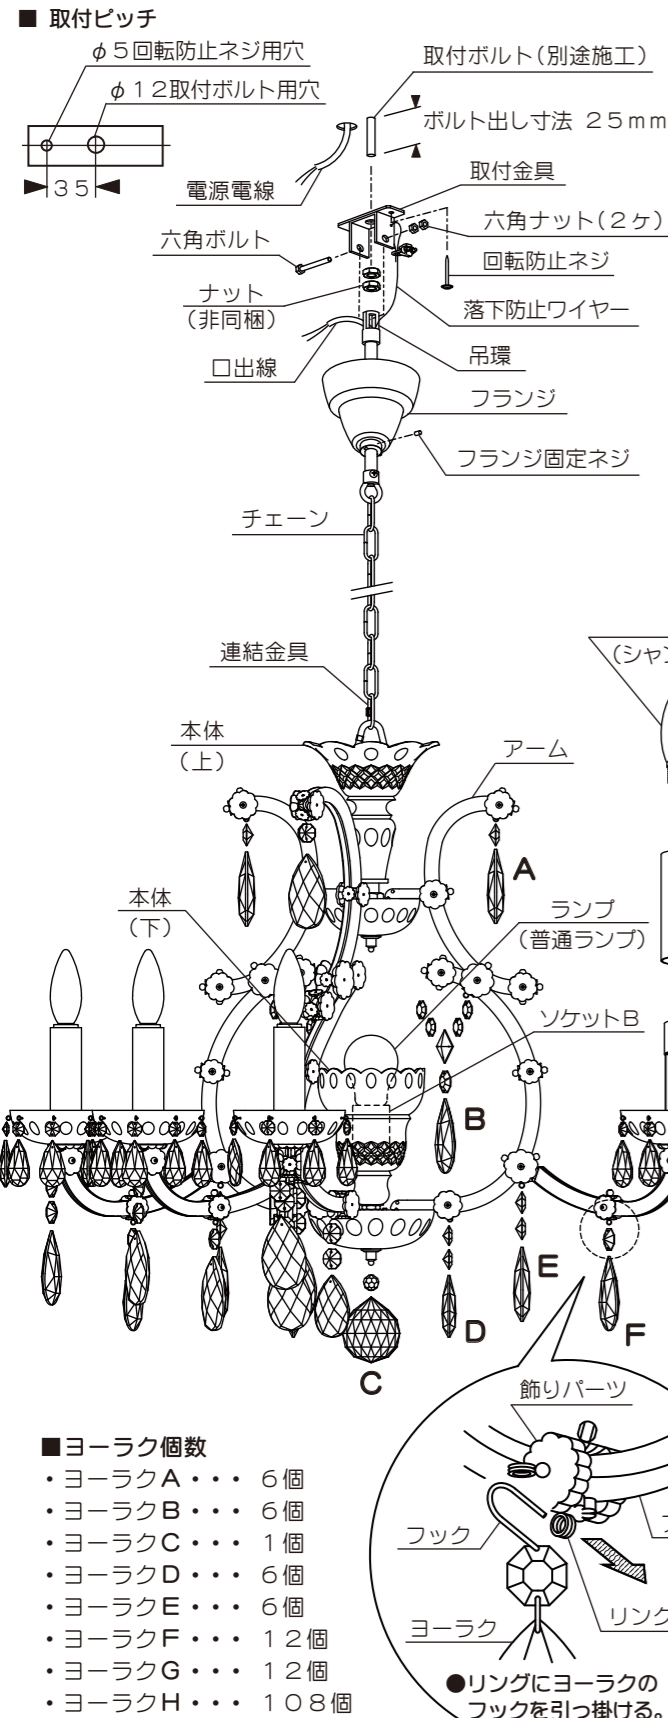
■ 取付ピッチ
φ５回転防止ネジ用穴
φ１２取付ボルト用穴
３５

取付ボルト（別途施工）
ボルト出し寸法 ２５ｍｍ
電源電線
取付金具
六角ナット（２ヶ）
六角ボルト
回転防止ネジ
ナット
（非同梱）
落下防止ワイヤー
口出線
吊環
フランジ
フランジ固定ネジ
チェーン
連結金具
（シャ
本体
（上）
アーム
A
本体
（下）
ランプ
（普通ランプ）
ソケットB
B
E
D
F
C
飾りパーツ
フック
リング
ヨーラク
●リングにヨーラクの
フックを引っ掛ける。

■ヨーラク個数
・ヨーラクA・・・ ６個
・ヨーラクB・・・ ６個
・ヨーラクC・・・ １個
・ヨーラクD・・・ ６個
・ヨーラクE・・・ ６個
・ヨーラクF・・・ １２個
・ヨーラクG・・・ １２個
・ヨーラクH・・・ １０８個